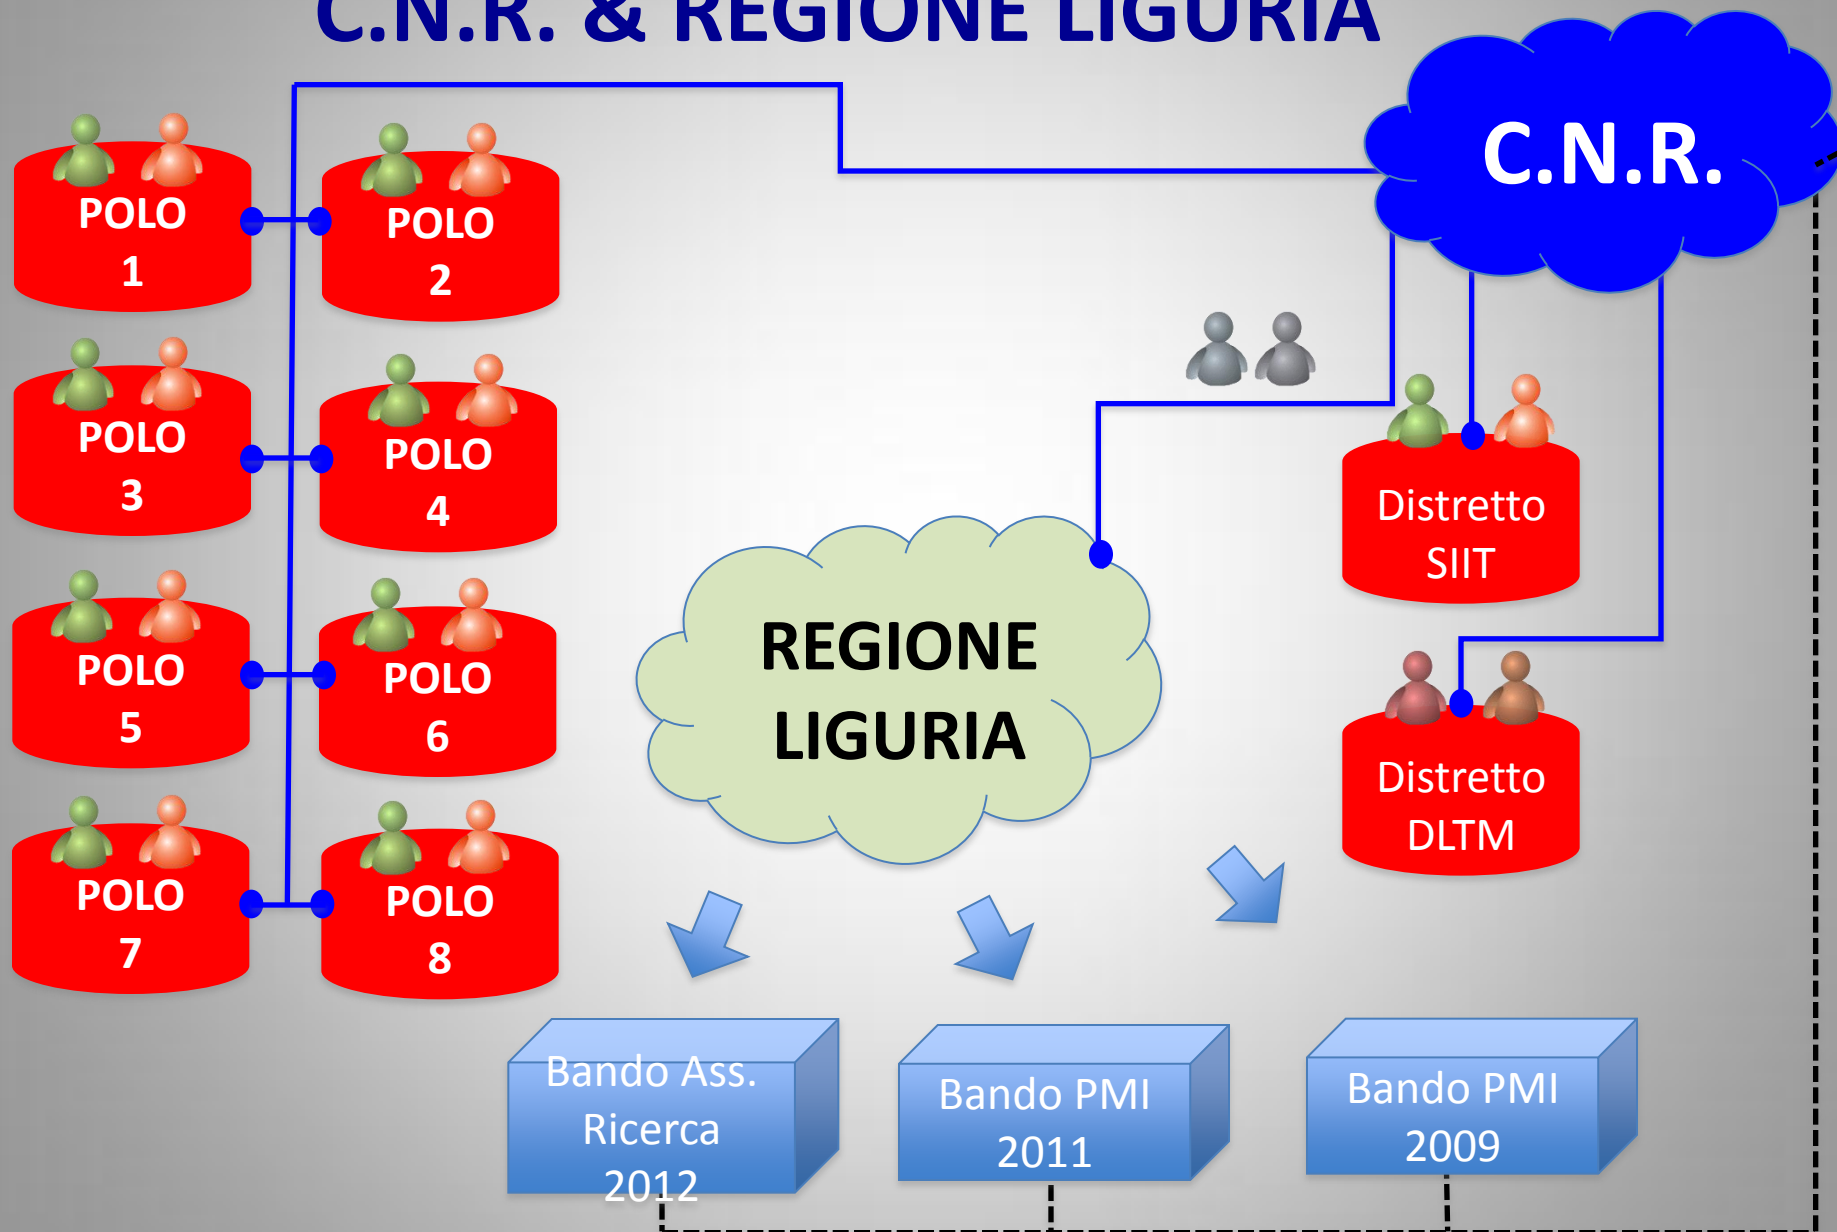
C.N.R. & REGIONE LIGURIA

C.N.R.

POLO 1

POLO 2

POLO 3

POLO 4

POLO 5

POLO 6

POLO 7

POLO 8

Distretto SIIT

Distretto DLTM

REGIONE LIGURIA

Bando Ass. Ricerca 2012

Bando PMI 2011

Bando PMI 2009